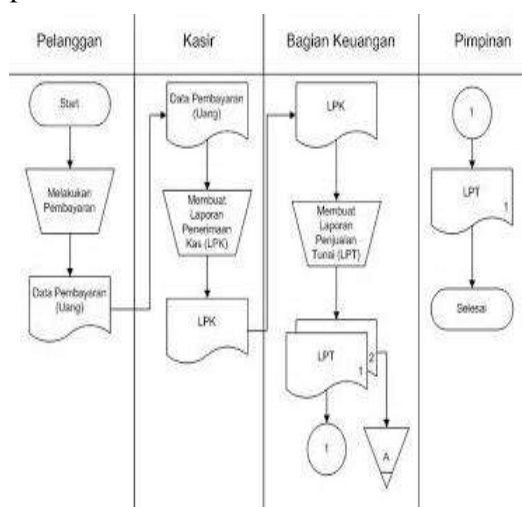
Pelanggan

Kasir

Bagian Keuangan

Pimpinan

Start

Melakukan Pembayaran

Data Pembayaran (Uang)

Data Pembayaran (Uang)

Membuat Laporan Penerimaan Kas (LPK)

LPK

LPK

Membuat Laporan Penjualan Tunai (LPT)

LPT

1

2

1

A

1

LPT

1

Selesai